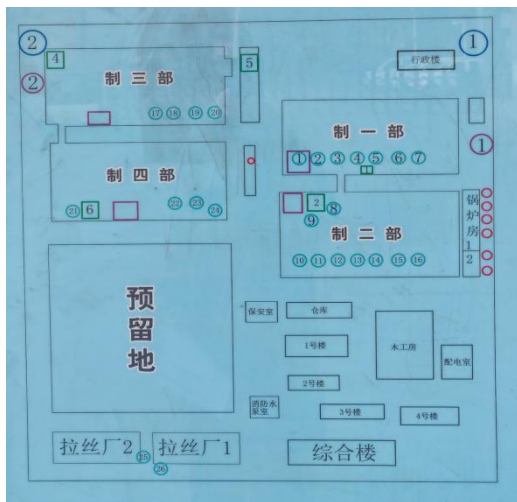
② ①
④
②
制 三 部
⑰ ⑱ ⑲ ⑳
⑤
行政楼
制 一 部
①
① ② ③ ④ ⑤ ⑥ ⑦
制 四 部
㉑ ⑥ ㉒ ㉓ ㉔
② ⑧
⑨
制 二 部
⑩ ⑪ ⑫ ⑬ ⑭ ⑮ ⑯
锅
炉
房
1
2
预
留
地
保安室
仓库
1号楼
木工房
配电室
2号楼
消防水泵室
3号楼
4号楼
拉丝厂2
拉丝厂1
㉕
㉖
综合楼